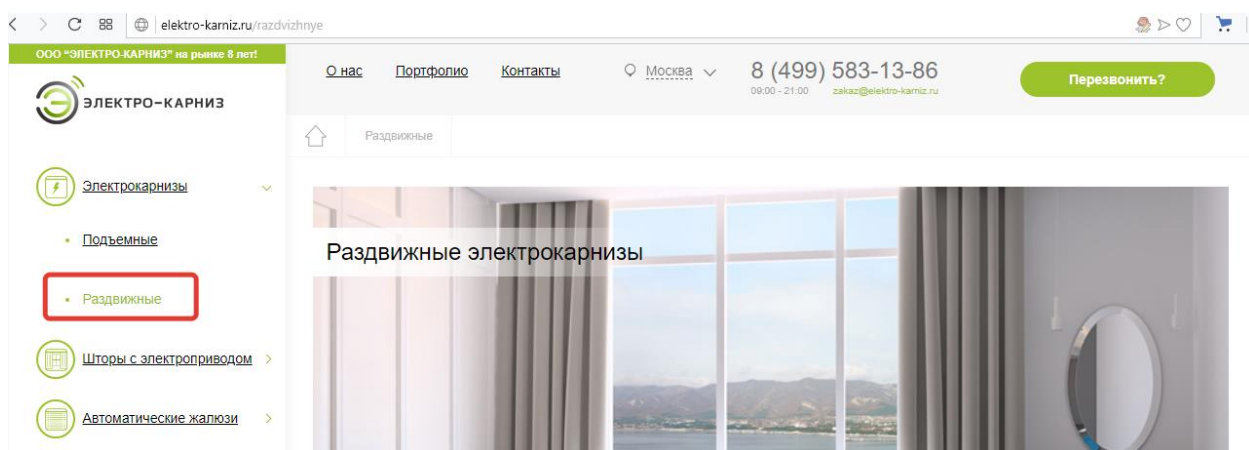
elektro-karniz.ru/razdvizhnye

ООО "ЭЛЕКТРО-КАРНИЗ" на рынке 8 лет!

ЭЛЕКТРО-КАРНИЗ

О нас Портфолио Контакты

Москва

8 (499) 583-13-86
09:00 - 21:00 zakaz@elektro-karniz.ru

Перезвонить?

Раздвижные

Электрокарнизы

Подъемные

Раздвижные

Шторы с электроприводом

Автоматические жалюзи

Раздвижные электрокарнизы